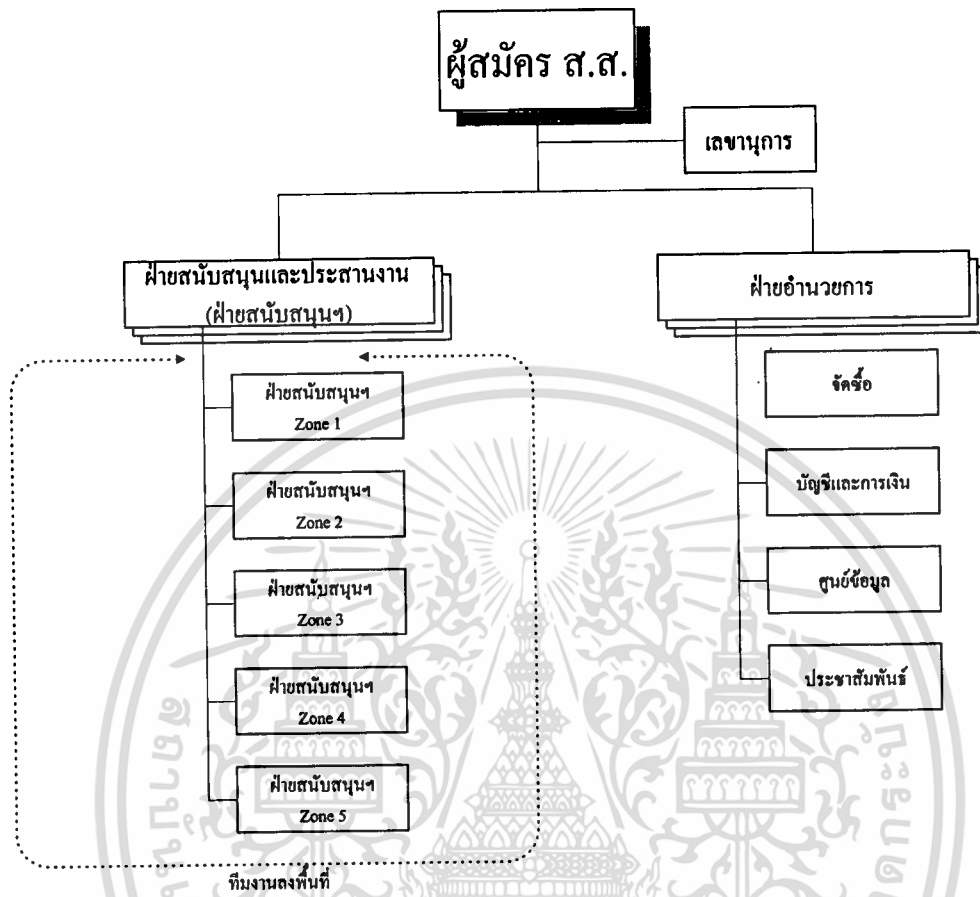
ผู้สมัคร ส.ส.

เลขานุการ

ฝ่ายสนับสนุนและประสานงาน (ฝ่ายสนับสนุนฯ)

ฝ่ายอำนวยการ

ฝ่ายสนับสนุนฯ Zone 1

ฝ่ายสนับสนุนฯ Zone 2

ฝ่ายสนับสนุนฯ Zone 3

ฝ่ายสนับสนุนฯ Zone 4

ฝ่ายสนับสนุนฯ Zone 5

จัดซื้อ

บัญชีและการเงิน

ศูนย์ข้อมูล

ประชาสัมพันธ์

ทีมงานลงพื้นที่